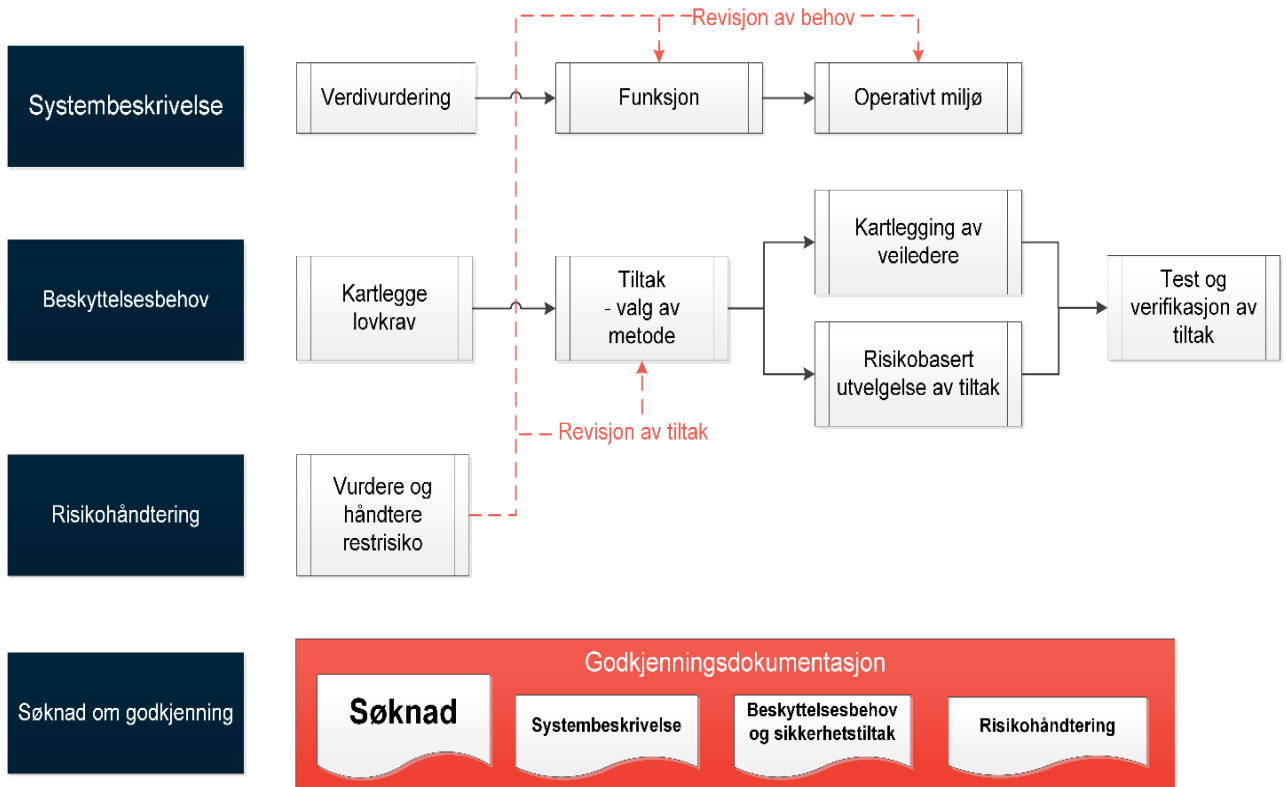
Revisjon av behov

Systembeskrivelse

Verdivurdering

Funksjon

Operativt miljø

Beskyttelsesbehov

Kartlegge lovkrav

Tiltak - valg av metode

Kartlegging av veiledere

Risikobasert utvelgelse av tiltak

Test og verifikasjon av tiltak

Revisjon av tiltak

Risikohåndtering

Vurdere og håndtere restrisiko

Søknad om godkjenning

Godkjenningsdokumentasjon

Søknad

Systembeskrivelse

Beskyttelsesbehov og sikkerhetstiltak

Risikohåndtering